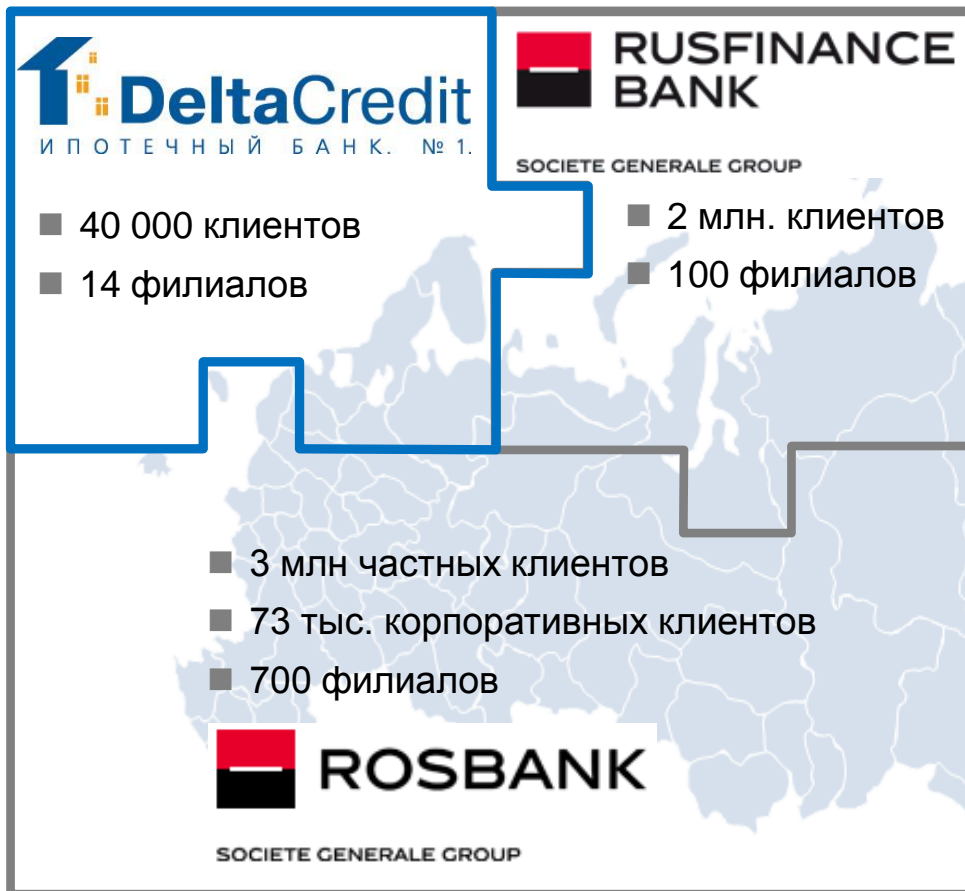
DeltaCredit
ИПОТЕЧНЫЙ БАНК. №1.

40 000 клиентов
14 филиалов

RUSFINANCE BANK

SOCIETE GENERALE GROUP

2 млн. клиентов
100 филиалов

3 млн частных клиентов
73 тыс. корпоративных клиентов
700 филиалов

ROSBANK

SOCIETE GENERALE GROUP